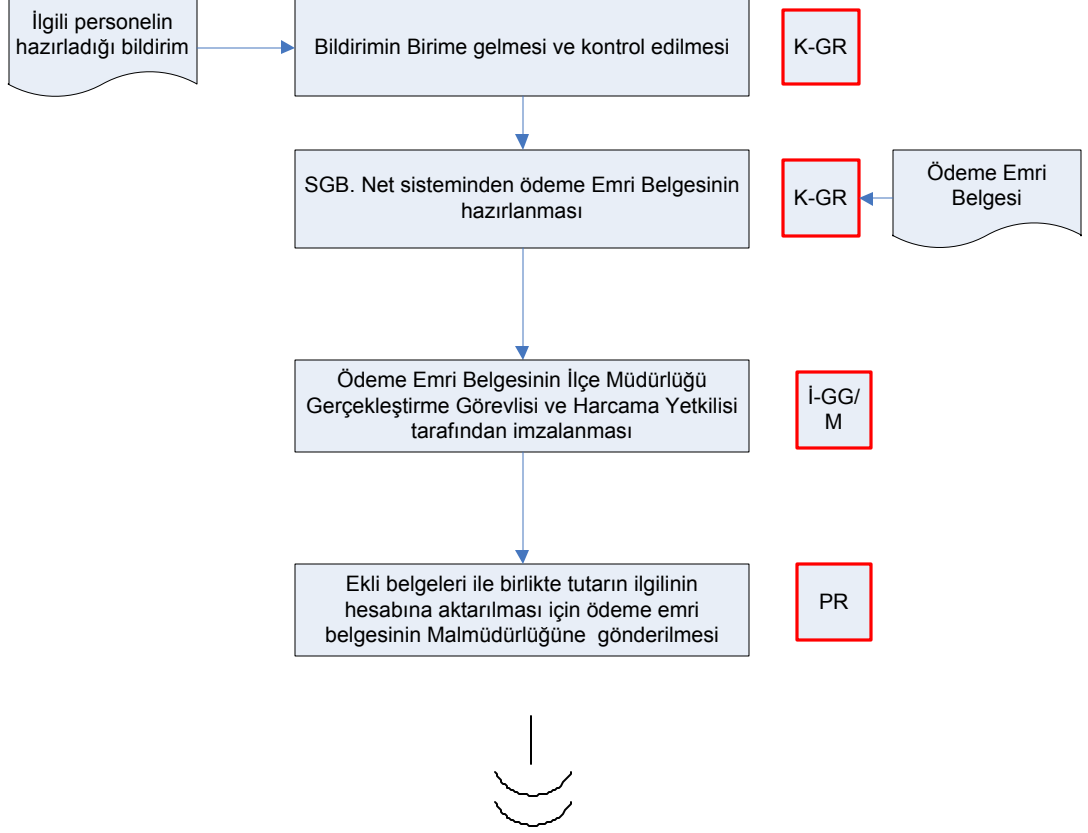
İlgili personelin hazırladığı bildirim

Bildirimin Birime gelmesi ve kontrol edilmesi

K-GR

SGB. Net sisteminden ödeme Emri Belgesinin hazırlanması

K-GR

Ödeme Emri Belgesi

Ödeme Emri Belgesinin İlçe Müdürlüğü Gerçekleştirme Görevlisi ve Harcama Yetkilisi tarafından imzalanması

İ-GG/ M

Ekli belgeleri ile birlikte tutarın ilgilinin hesabına aktarılması için ödeme emri belgesinin Malmüdürlüğüne gönderilmesi

PR